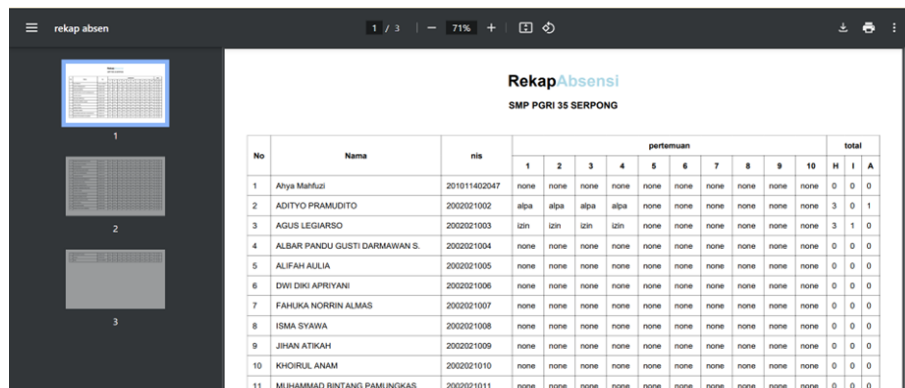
rekap absen

1 / 3 | — 71% +

1

2

3

RekapAbsensi

SMP PGRI 35 SERPONG

| No | Nama | nis | pertemuan 1 | 2 | 3 | 4 | 5 | 6 | 7 | 8 | 9 | 10 | total H | I | A |
|---|---|---|---|---|---|---|---|---|---|---|---|---|---|---|---|
| 1 | Ahya Mahfuzi | 201011402047 | none | none | none | none | none | none | none | none | none | none | 0 | 0 | 0 |
| 2 | ADITYO PRAMUDITO | 2002021002 | alpa | alpa | alpa | alpa | none | none | none | none | none | none | 3 | 0 | 1 |
| 3 | AGUS LEGIARSO | 2002021003 | izin | izin | izin | izin | none | none | none | none | none | none | 3 | 1 | 0 |
| 4 | ALBAR PANDU GUSTI DARMAWAN S. | 2002021004 | none | none | none | none | none | none | none | none | none | none | 0 | 0 | 0 |
| 5 | ALIFAH AULIA | 2002021005 | none | none | none | none | none | none | none | none | none | none | 0 | 0 | 0 |
| 6 | DWI DIKI APRIYANI | 2002021006 | none | none | none | none | none | none | none | none | none | none | 0 | 0 | 0 |
| 7 | FAHUKA NORRIN ALMAS | 2002021007 | none | none | none | none | none | none | none | none | none | none | 0 | 0 | 0 |
| 8 | ISMA SYAWA | 2002021008 | none | none | none | none | none | none | none | none | none | none | 0 | 0 | 0 |
| 9 | JIHAN ATIKAH | 2002021009 | none | none | none | none | none | none | none | none | none | none | 0 | 0 | 0 |
| 10 | KHOIRUL ANAM | 2002021010 | none | none | none | none | none | none | none | none | none | none | 0 | 0 | 0 |
| 11 | MUHAMMAD BINTANG PAMUNGKAS | 2002021011 | none | none | none | none | none | none | none | none | none | none | 0 | 0 | 0 |